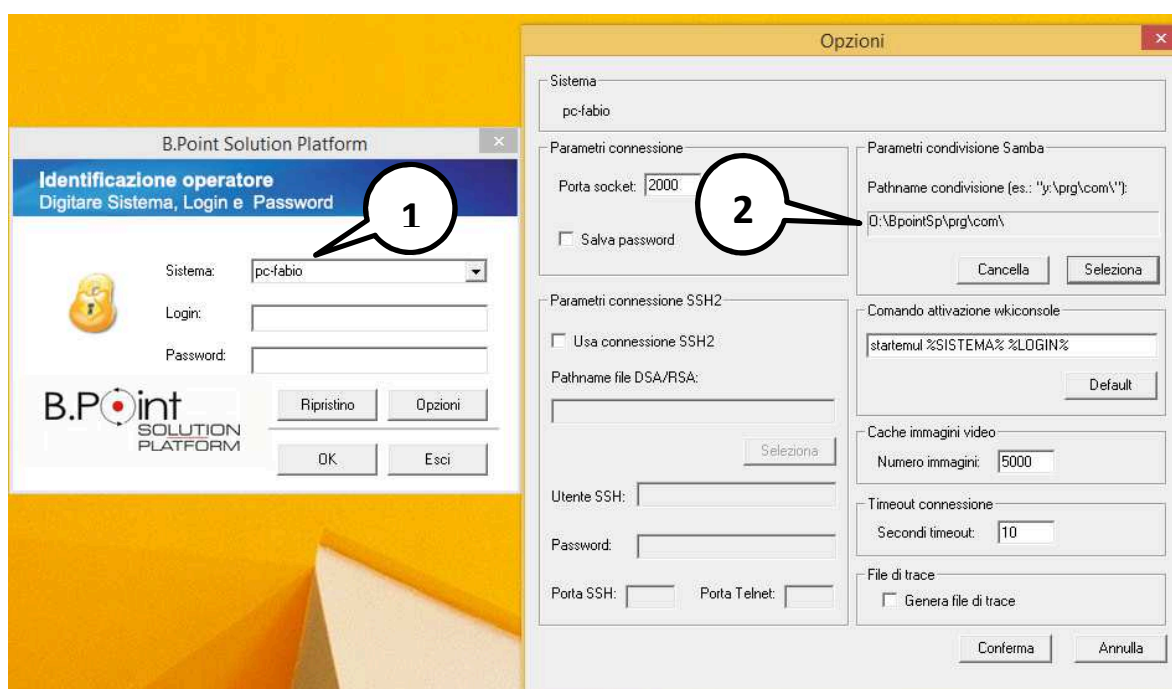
B.Point Solution Platform

Identificazione operatore
Digitare Sistema, Login e Password

1

Sistema: pc-fabio

Login:

Password:

B.Point SOLUTION PLATFORM

Ripristino

Opzioni

OK

Esci

Opzioni

Sistema
pc-fabio

Parametri connessione
Porta socket: 2000
Salva password

2

Parametri condivisione Samba
Pathname condivisione (es.: "y:\prg\com\"):
O:\BpointSp\prg\com\
Cancella
Seleziona

Parametri connessione SSH2
Usa connessione SSH2
Pathname file DSA/RSA:
Seleziona
Utente SSH:
Password:
Porta SSH:
Porta Telnet:

Comando attivazione wkiconsole
startemul %SISTEMA% %LOGIN%
Default

Cache immagini video
Numero immagini: 5000

Timeout connessione
Secondi timeout: 10

File di trace
Genera file di trace

Conferma
Annulla